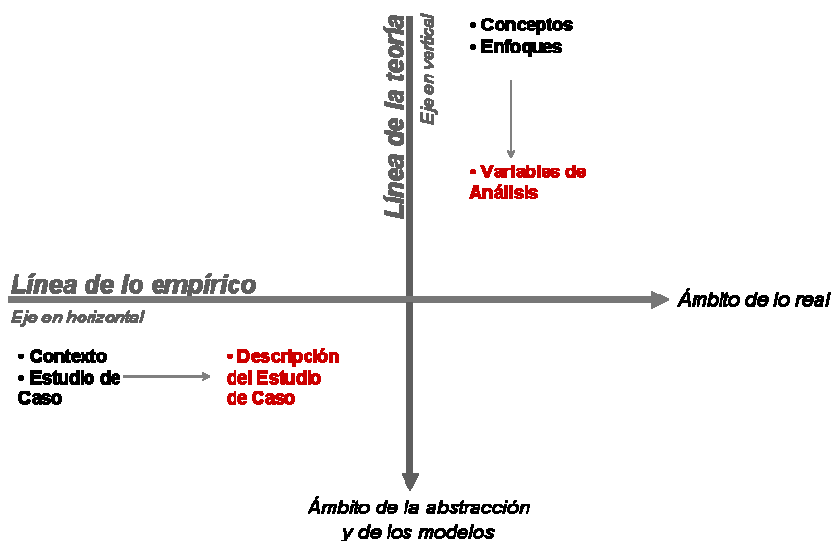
Línea de la teoría
Eje en vertical

• Conceptos
• Enfoques

• Variables de Análisis

Línea de lo empírico
Eje en horizontal

Ámbito de lo real

• Contexto
• Estudio de Caso

• Descripción del Estudio de Caso

Ámbito de la abstracción y de los modelos